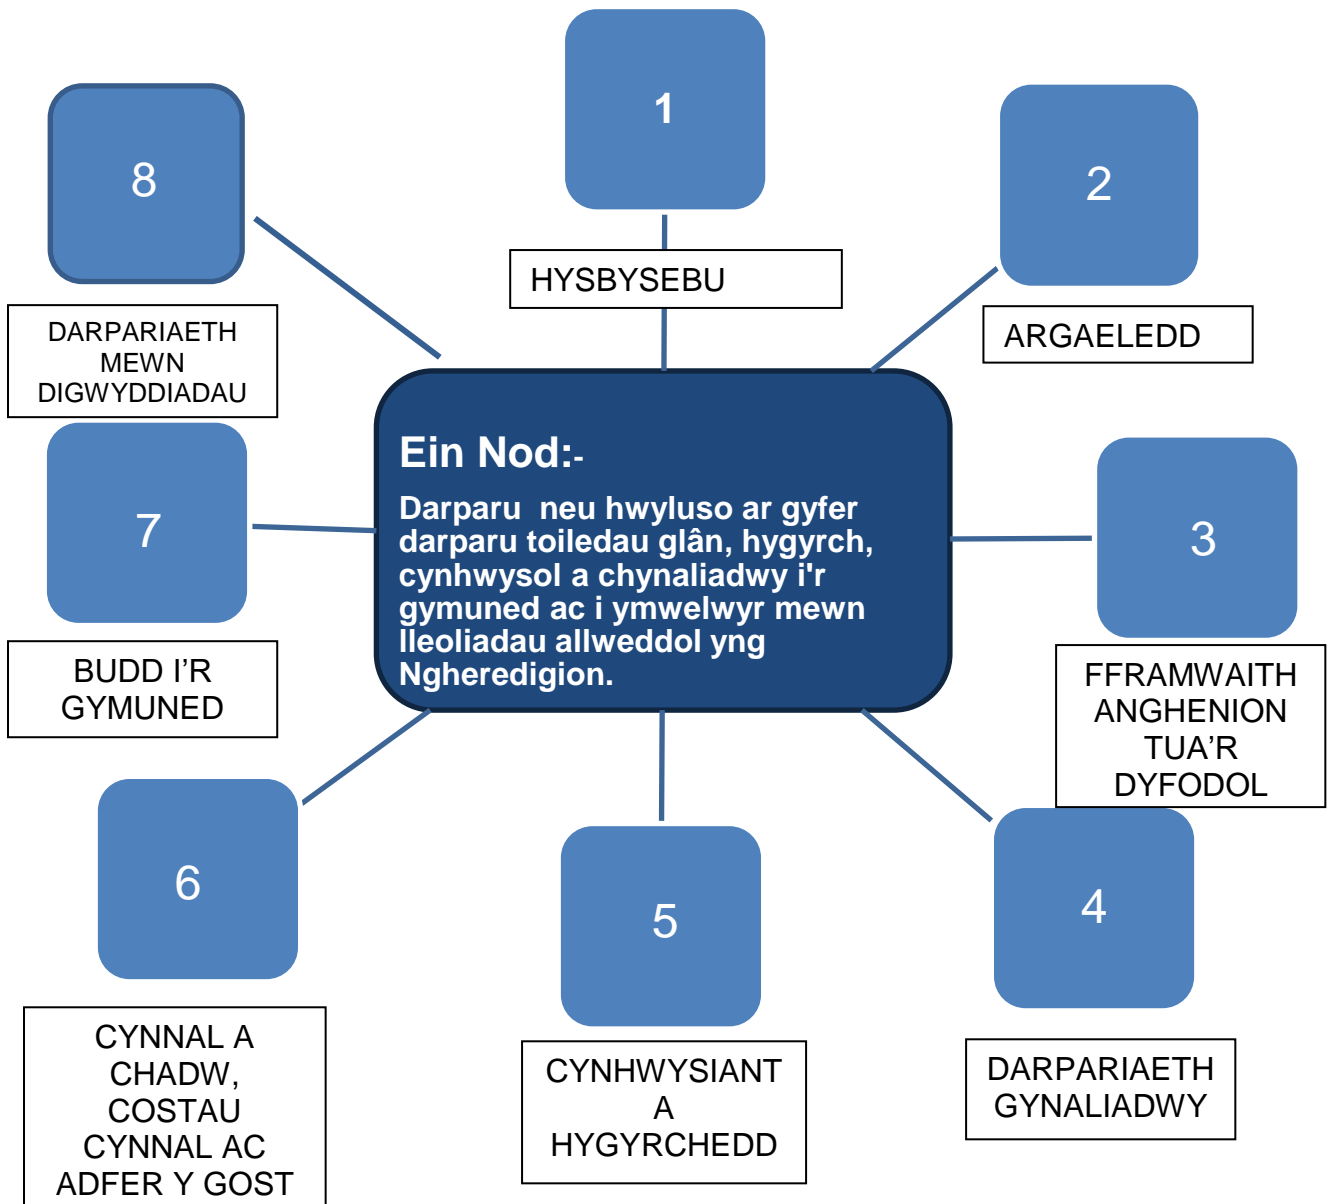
Ein Nod:-

Darparu neu hwyluso ar gyfer darparu toiledau glân, hygyrch, cynhwysol a chynaliadwy i'r gymuned ac i ymwelwyr mewn lleoliadau allweddol yng Ngheredigion.

1
HYSBYSEBU

2
ARGAELEDD

3
FFRAMWAITH ANGHENION TUA'R DYFODOL

4
DARPARIAETH GYNALIADWY

5
CYNHWYSIANT A HYGYRCHEDD

6
CYNNAL A CHADW, COSTAU CYNNAL AC ADFER Y GOST

7
BUDD I'R GYMUNED

8
DARPARIAETH MEWN DIGWYDDIADAU